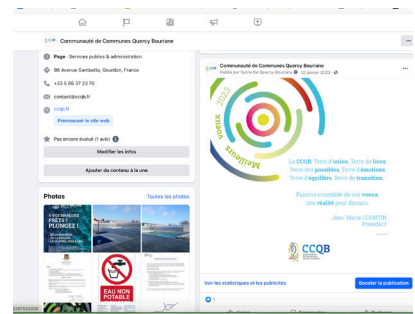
Communauté de Communes Quercy Bouriane

Page · Services publics & administration

98 Avenue Gambetta, Gourdon, France

+33 5 65 37 23 70

contact@ccqb.fr

ccqb.fr

Promouvoir le site web

Pas encore évalué (1 avis)

Modifier les infos

Ajouter du contenu à la une

Photos

Toutes les photos

EAU NON POTABLE

Communauté de Communes Quercy Bouriane

Publié par Sylvie De Quercy-Bouriane · 12 janvier 2022

Meilleurs voeux 2022

La CCQB, Terre d'amies, Terre de liens, Terre des possibles, Terre d'émotions, Terre d'équilibre, Terre de transition.

Faisons ensemble de nos voeux, une réalité pour demain.

Jean-Marie COURTIN
Président

CCQB

Voir les statistiques et les publicités

Booster la publication

1